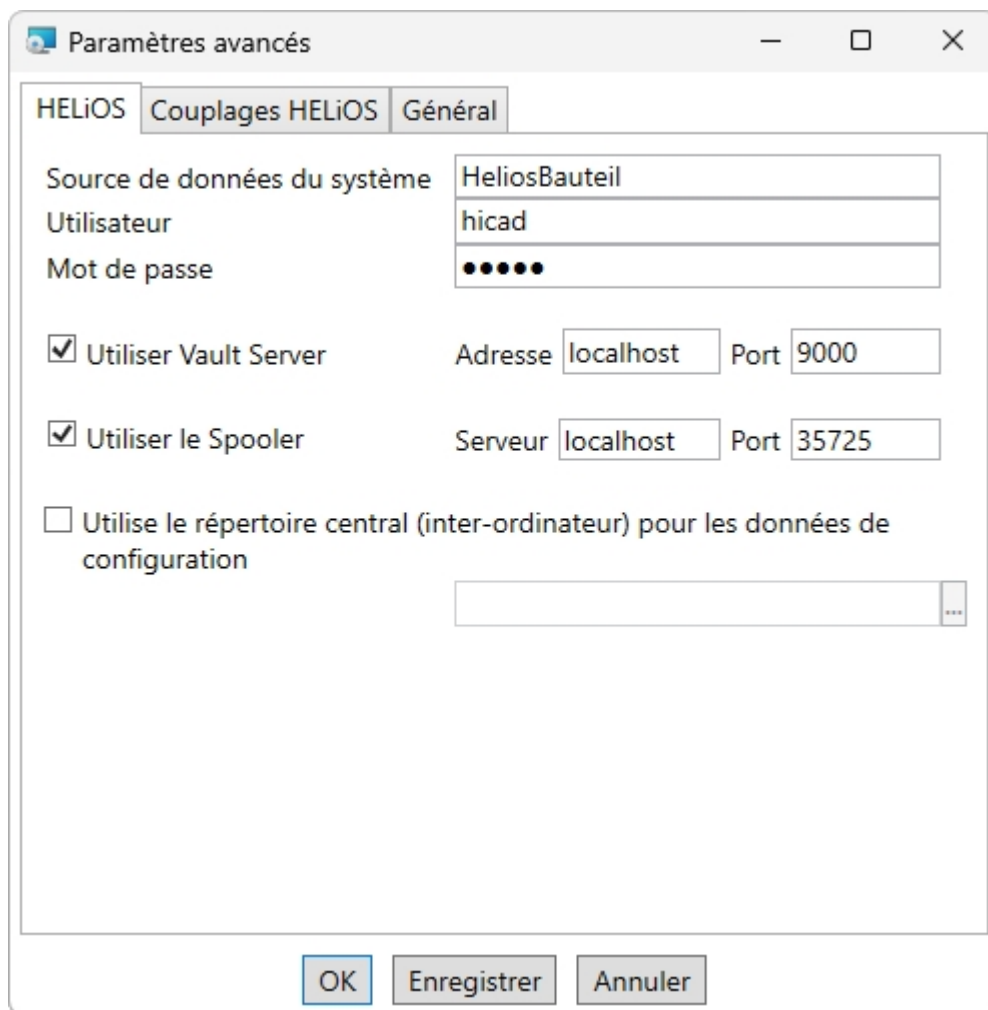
Paramètres avancés

HELiOS | Couplages HELiOS | Général

Source de données du système HeliosBauteil
Utilisateur hicad
Mot de passe •••••

☑ Utiliser Vault Server Adresse localhost Port 9000

☑ Utiliser le Spooler Serveur localhost Port 35725

☐ Utilise le répertoire central (inter-ordinateur) pour les données de configuration

...

OK Enregistrer Annuler